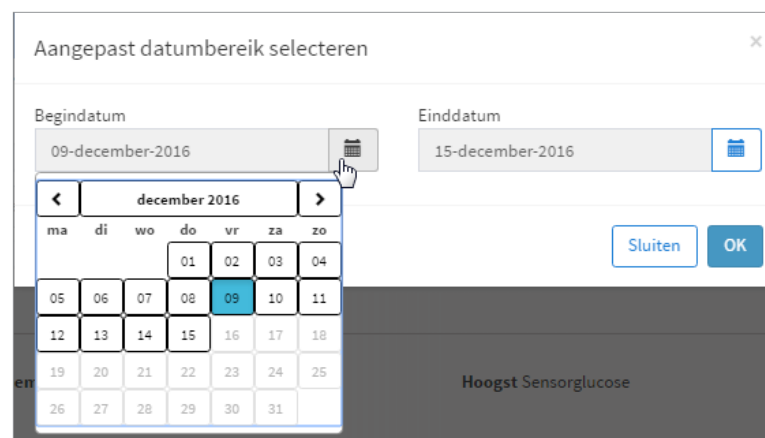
Aangepast datumbereik selecteren

×

Begindatum

09-december-2016

Einddatum

15-december-2016

<

december 2016

>

| ma | di | wo | do | vr | za | zo |
|---|---|---|---|---|---|---|
| | | | 01 | 02 | 03 | 04 |
| 05 | 06 | 07 | 08 | 09 | 10 | 11 |
| 12 | 13 | 14 | 15 | 16 | 17 | 18 |
| 19 | 20 | 21 | 22 | 23 | 24 | 25 |
| 26 | 27 | 28 | 29 | 30 | 31 | |

Sluiten

OK

em

Hoogst Sensorglucose